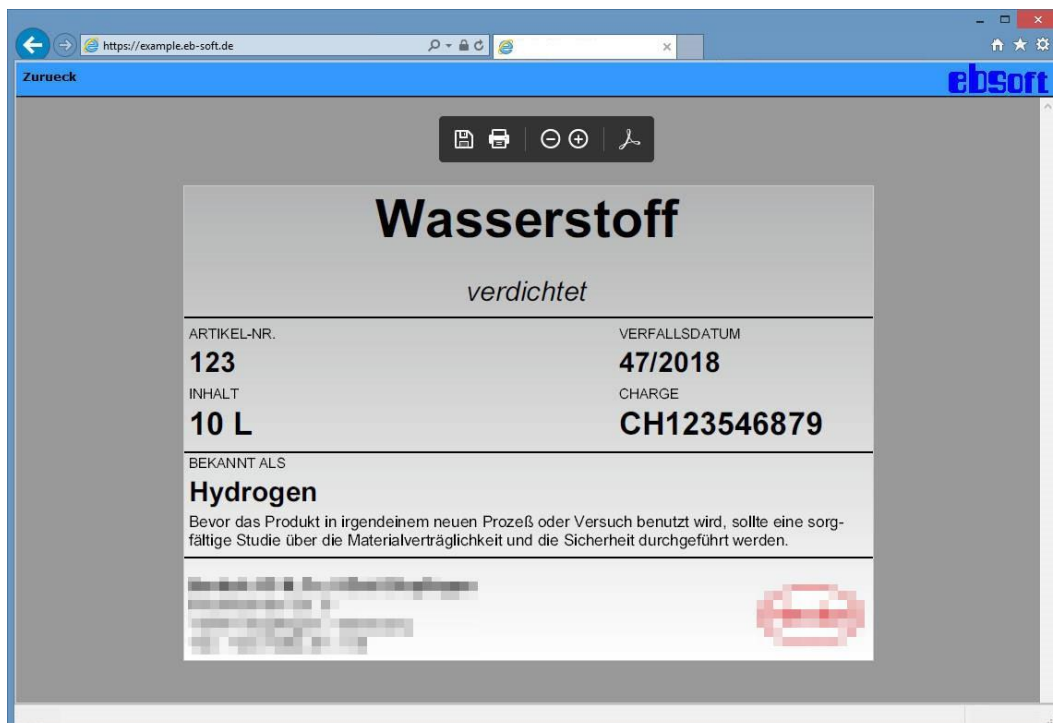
https://example.eb-soft.de

Zurueck

ebsoft

Wasserstoff

verdichtet

ARTIKEL-NR.
123

VERFALLSDATUM
47/2018

INHALT
10 L

CHARGE
CH123546879

BEKANNT ALS
Hydrogen

Bevor das Produkt in irgendeinem neuen Prozeß oder Versuch benutzt wird, sollte eine sorgfältige Studie über die Materialverträglichkeit und die Sicherheit durchgeführt werden.

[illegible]
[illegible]
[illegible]
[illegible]